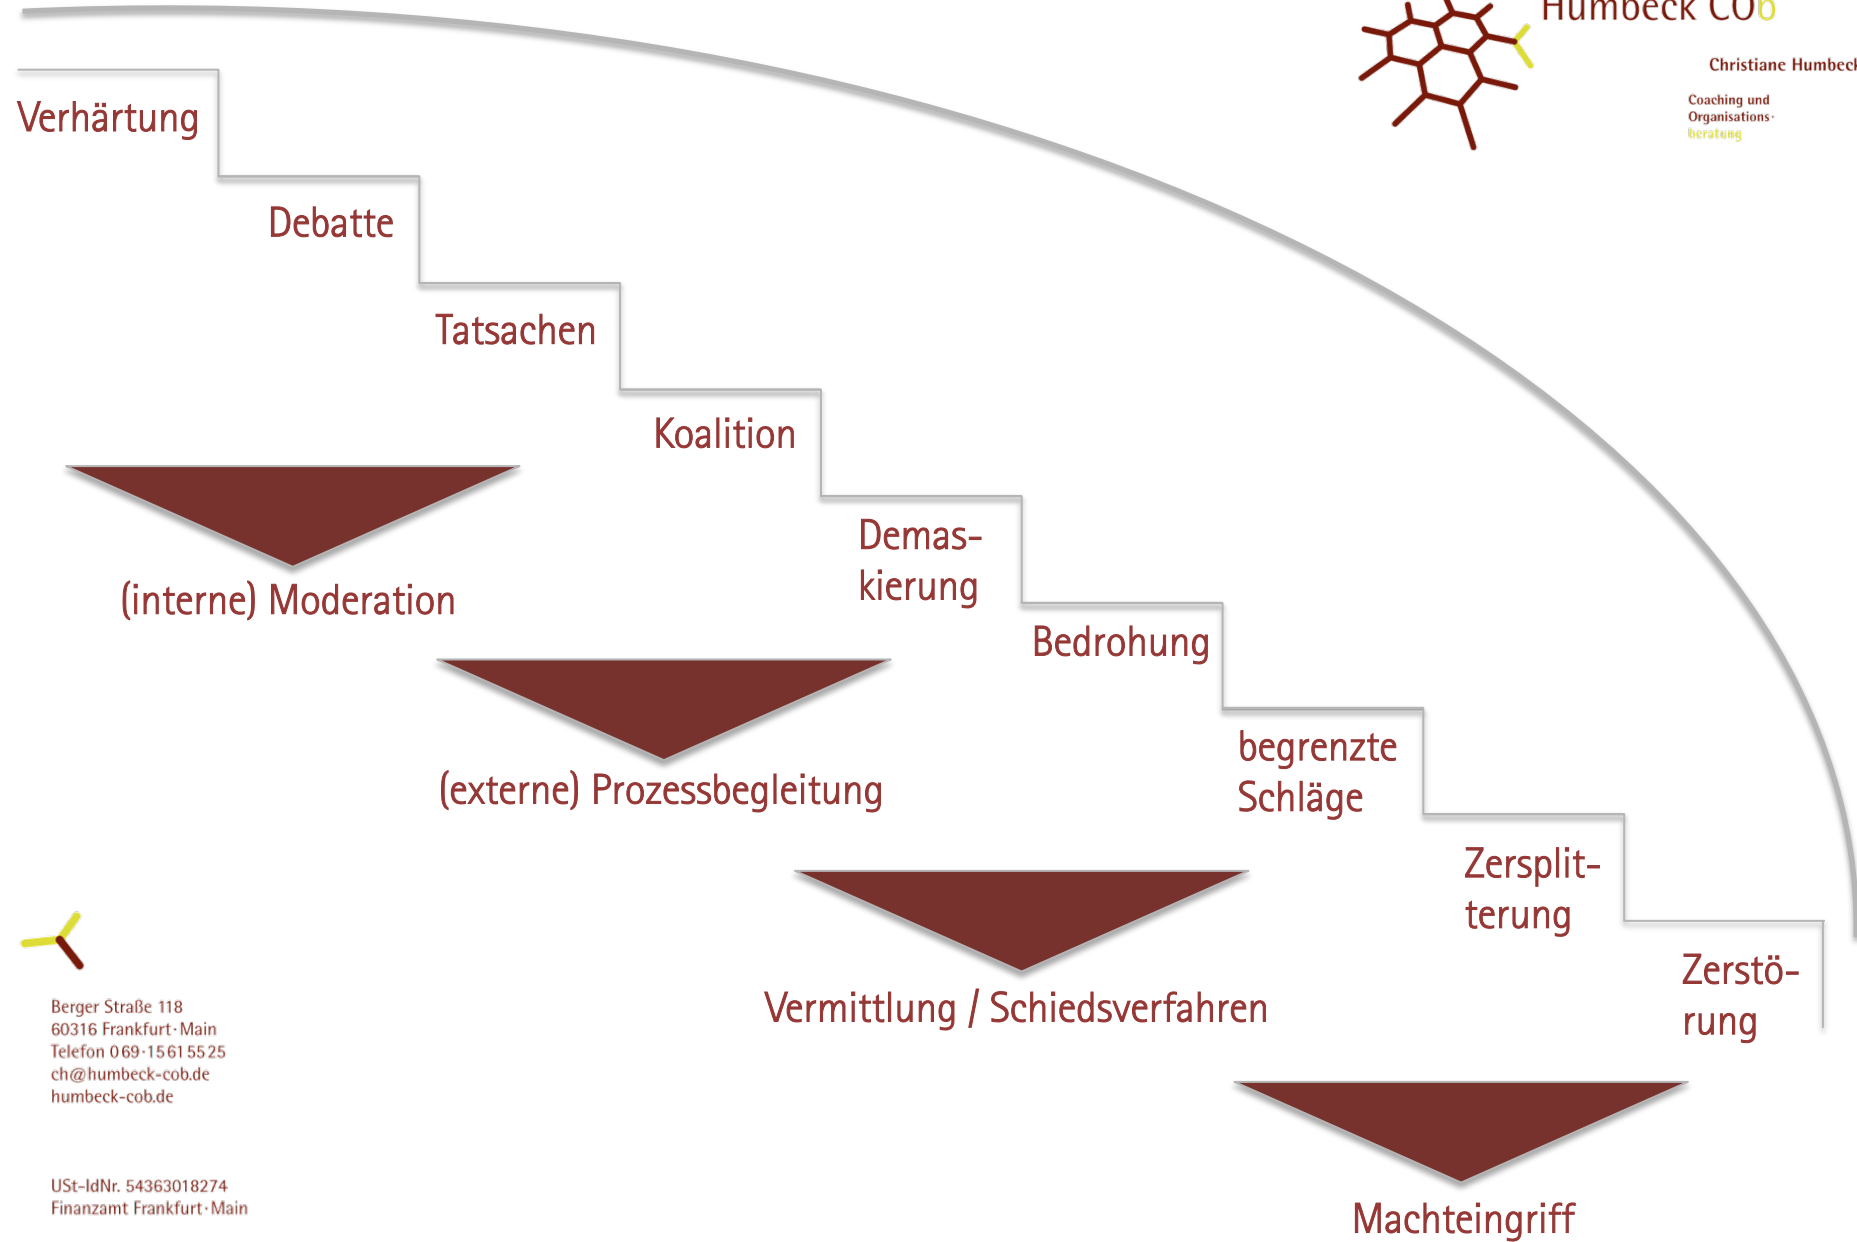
Humbeck COb

Christiane Humbeck

Coaching und Organisationsberatung

Verhärtung

Debatte

Tatsachen

Koalition

Demaskierung

Bedrohung

begrenzte Schläge

Zersplitterung

Zerstörung

(interne) Moderation

(externe) Prozessbegleitung

Vermittlung / Schiedsverfahren

Machteingriff

Berger Straße 118
60316 Frankfurt · Main
Telefon 069 · 15 61 55 25
ch@humbeck-cob.de
humbeck-cob.de

USt-IdNr. 54363018274
Finanzamt Frankfurt · Main